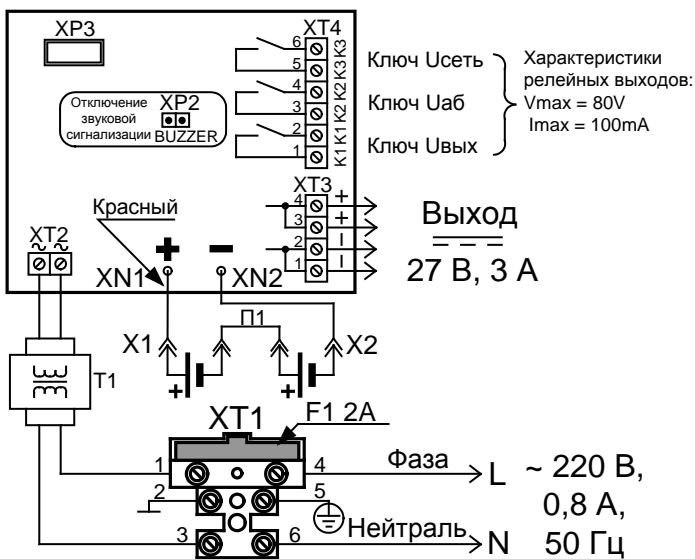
XP3
XT4
6
5
4
3
2
1
K3
K3
K2
K2
K1
K1
Ключ Uсеть
Ключ Uаб
Ключ Uвых
Характеристики релейных выходов:
Vmax = 80V
Imax = 100mA
Отключение звуковой сигнализации
XP2
BUZZER
XT3
4 +
3 +
2 –
1 –
Выход
27 В, 3 А
Красный
XT2
~ ~
+
–
XN1
XN2
П1
X1
X2
+
+
T1
XT1
F1 2A
1
4
Фаза
L
~ 220 В,
0,8 А,
50 Гц
2
5
3
6
Нейтраль
N